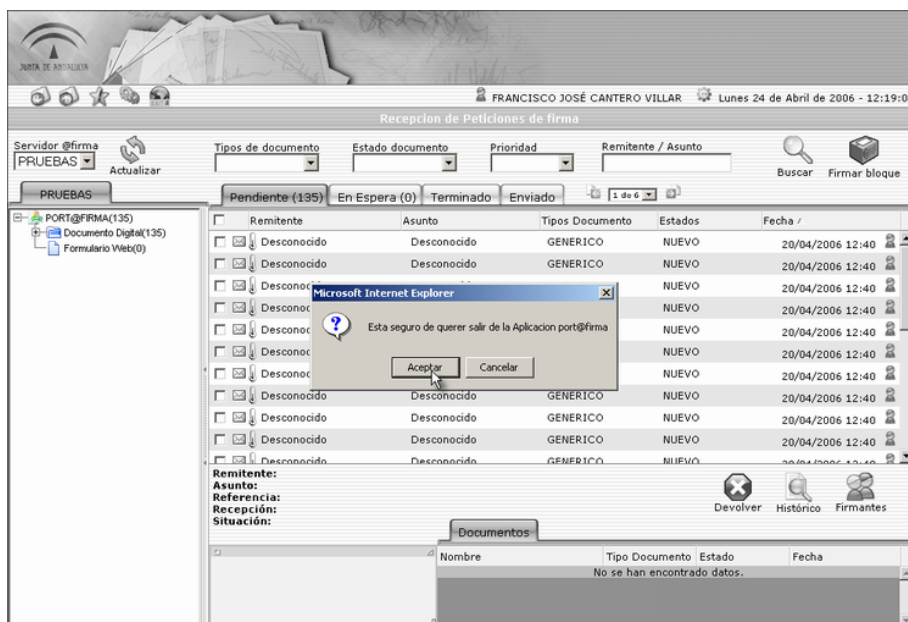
JUNTA DE ANDALUCIA

FRANCISCO JOSÉ CANTERO VILLAR Lunes 24 de Abril de 2006 - 12:19:0

Recepcion de Peticiones de firma

Servidor @firma
PRUEBAS
Actualizar

Tipos de documento
Estado documento
Prioridad
Remitente / Asunto

Buscar
Firmar bloque

PRUEBAS

PORT@FIRMA(135)
Documento Digital(135)
Formulario Web(0)

Pendiente (135) En Espera (0) Terminado Enviado 1 de 6

| Remitente | Asunto | Tipos Documento | Estados | Fecha |
|---|---|---|---|---|
| Desconocido | Desconocido | GENERICO | NUEVO | 20/04/2006 12:40 |
| Desconocido | Desconocido | GENERICO | NUEVO | 20/04/2006 12:40 |
| Desconoc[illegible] | | | NUEVO | 20/04/2006 12:40 |
| Desconoc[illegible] | | | NUEVO | 20/04/2006 12:40 |
| Desconoc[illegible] | | | NUEVO | 20/04/2006 12:40 |
| Desconoc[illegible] | | | NUEVO | 20/04/2006 12:40 |
| Desconoc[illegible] | | | NUEVO | 20/04/2006 12:40 |
| Desconocido | Desconocido | GENERICO | NUEVO | 20/04/2006 12:40 |
| Desconocido | Desconocido | GENERICO | NUEVO | 20/04/2006 12:40 |
| Desconocido | Desconocido | GENERICO | NUEVO | 20/04/2006 12:40 |
| Desconocido | Desconocido | GENERICO | NUEVO | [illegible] |

Microsoft Internet Explorer
Esta seguro de querer salir de la Aplicacion port@firma
Aceptar Cancelar

Remitente:
Asunto:
Referencia:
Recepción:
Situación:

Devolver Histórico Firmantes

Documentos

| Nombre | Tipo Documento | Estado | Fecha |
|---|---|---|---|
| | No se han encontrado datos. | | |